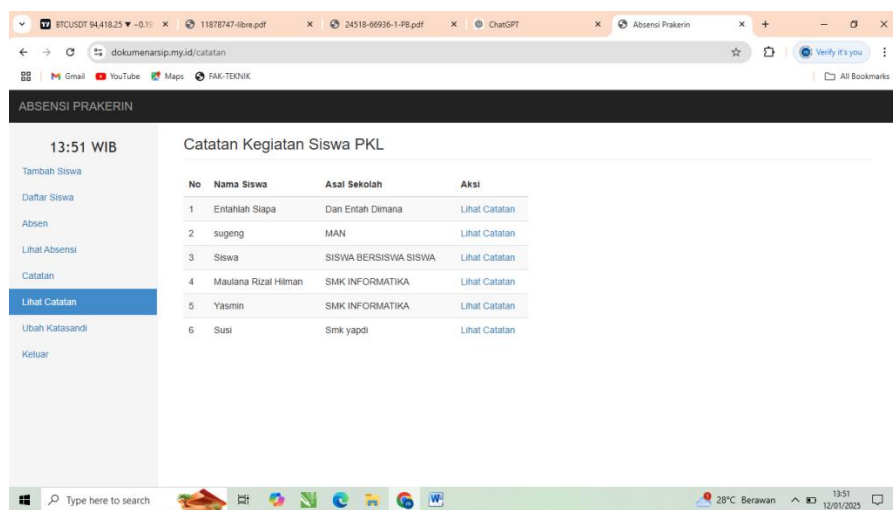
BTCUSDT 94,418.25 ▼ −0.1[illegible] × 11878747-libre.pdf × 24518-66936-1-PB.pdf × ChatGPT × Absensi Prakerin × +

dokumenarsip.my.id/catatan

Verify it's you

Gmail YouTube Maps FAK-TEKNIK

All Bookmarks

ABSENSI PRAKERIN

13:51 WIB

Tambah Siswa
Daftar Siswa
Absen
Lihat Absensi
Catatan
Lihat Catatan
Ubah Katasandi
Keluar

Catatan Kegiatan Siswa PKL

| No | Nama Siswa | Asal Sekolah | Aksi |
|---|---|---|---|
| 1 | Entahlah Siapa | Dan Entah Dimana | Lihat Catatan |
| 2 | sugeng | MAN | Lihat Catatan |
| 3 | Siswa | SISWA BERSISWA SISWA | Lihat Catatan |
| 4 | Maulana Rizal Hilman | SMK INFORMATIKA | Lihat Catatan |
| 5 | Yasmin | SMK INFORMATIKA | Lihat Catatan |
| 6 | Susi | Smk yapdi | Lihat Catatan |

Type here to search

28°C Berawan 13:51 12/01/2025